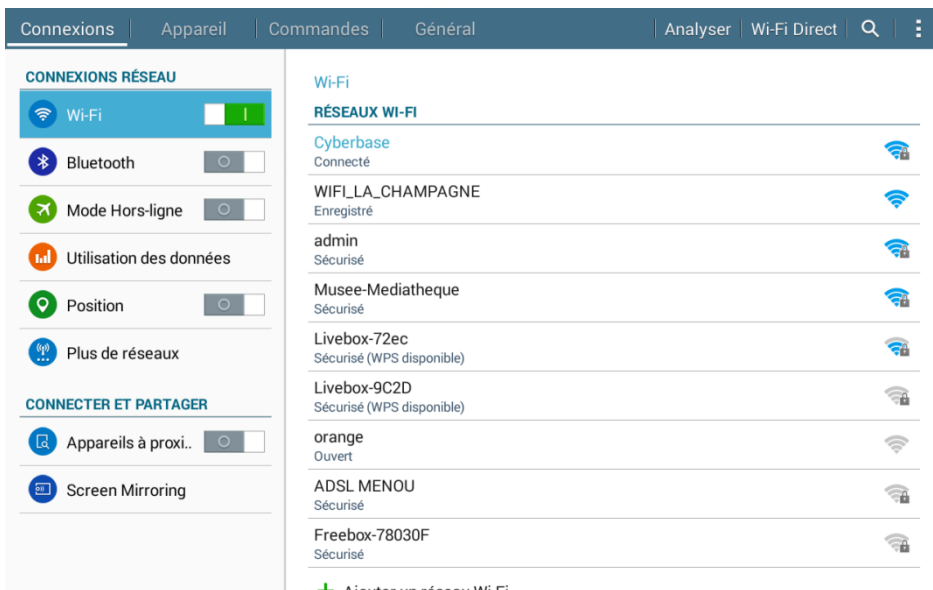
Connexions | Appareil | Commandes | Général | Analyser | Wi-Fi Direct

CONNEXIONS RÉSEAU

Wi-Fi

Bluetooth

Mode Hors-ligne

Utilisation des données

Position

Plus de réseaux

CONNECTER ET PARTAGER

Appareils à proxi..

Screen Mirroring

Wi-Fi

RÉSEAUX WI-FI

Cyberbase
Connecté

WIFI_LA_CHAMPAGNE
Enregistré

admin
Sécurisé

Musee-Mediatheque
Sécurisé

Livebox-72ec
Sécurisé (WPS disponible)

Livebox-9C2D
Sécurisé (WPS disponible)

orange
Ouvert

ADSL MENOU
Sécurisé

Freebox-78030F
Sécurisé

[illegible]